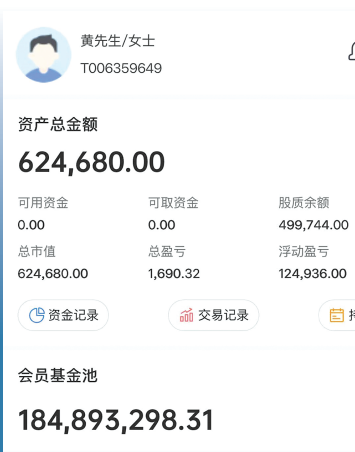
黄先生/女士
T006359649

资产总金额
624,680.00

| 可用资金 | 可取资金 | 股质余额 |
|---|---|---|
| 0.00 | 0.00 | 499,744.00 |
| 总市值 | 总盈亏 | 浮动盈亏 |
| 624,680.00 | 1,690.32 | 124,936.00 |

资金记录 交易记录 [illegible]

会员基金池
184,893,298.31